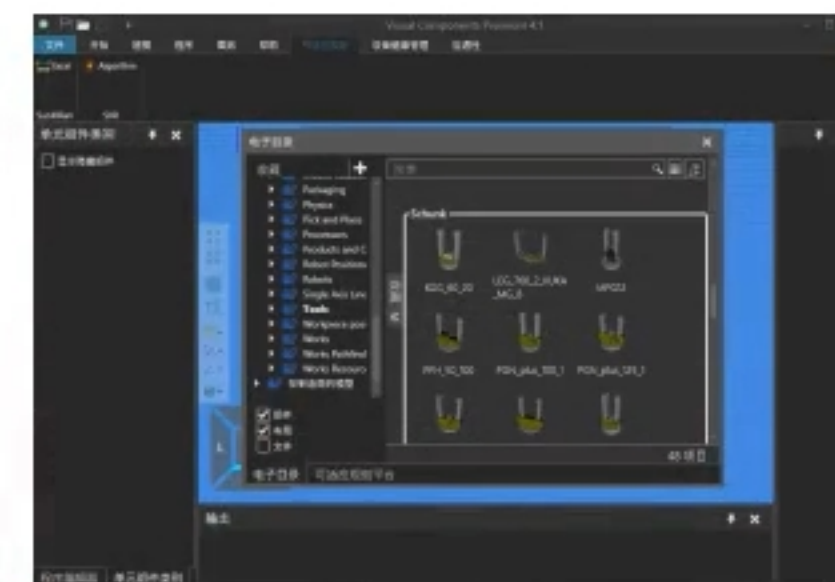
Visual Components Premium 4.1

文件 开始 建模 程序 图纸 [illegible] 帮助 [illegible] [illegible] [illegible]

Excel Algorithm

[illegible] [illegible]

单元组件类别

显示隐藏组件

电子目录

收藏 +

搜索

Packaging
Physics
Pick and Place
Processes
Products and C
Robot Positions
Robots
Single Axis Line
Tools
Workpiece pos
Works
Works Predefined
Works Resource
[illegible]

组件
布局
文件

Schunk

KGG_60_20
LGG_700_2_H_KA_MG_8
MPG32
PFH_50_100
PGN_plus_100_1
PGN_plus_125_1

48 项目

电子目录 可选择模板平台

输出

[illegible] 单元组件类别